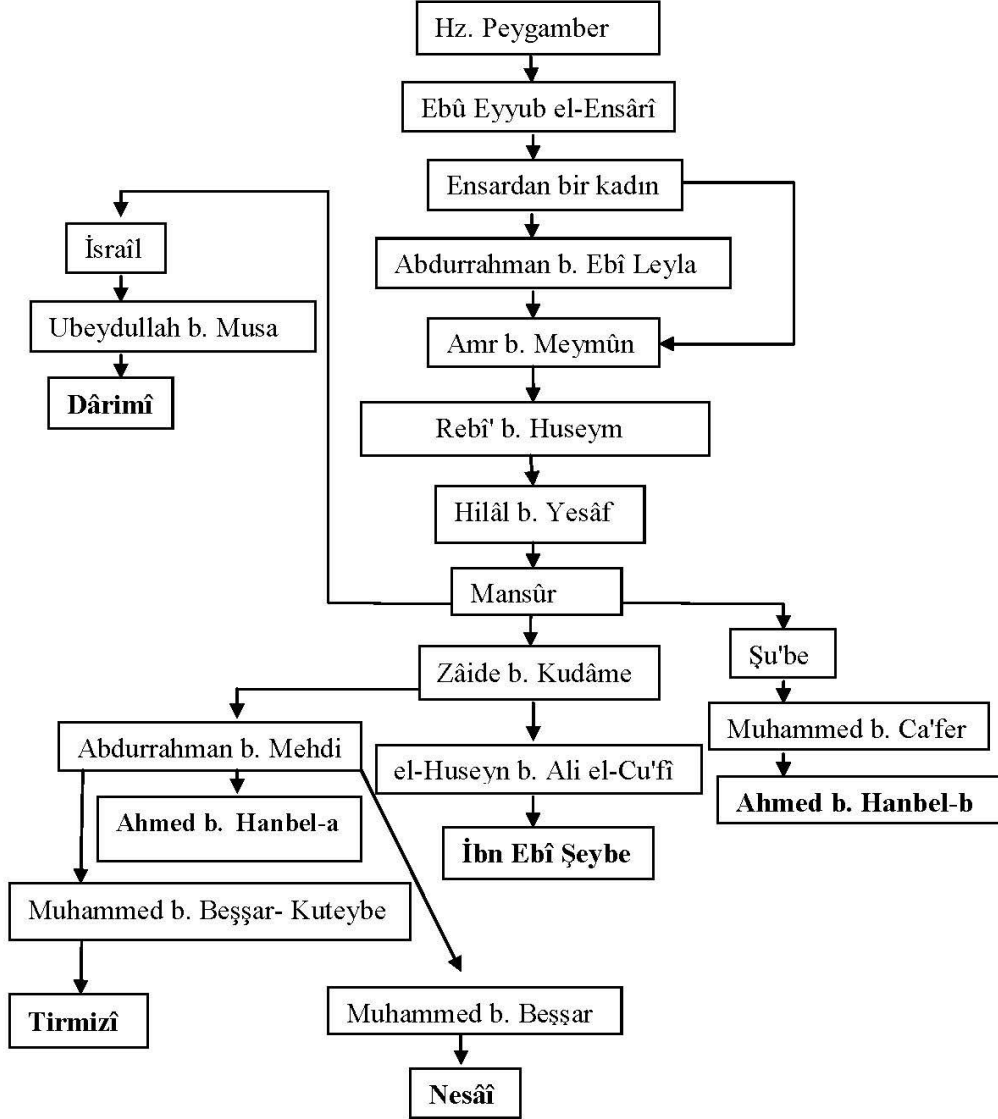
Hz. Peygamber

Ebû Eyyub el-Ensârî

Ensardan bir kadın

İsraîl

Abdurrahman b. Ebî Leyla

Ubeydullah b. Musa

Amr b. Meymûn

Dârimî

Rebî' b. Huseym

Hilâl b. Yesâf

Mansûr

Zâide b. Kudâme

Şu'be

Abdurrahman b. Mehdi

el-Huseyn b. Ali el-Cu'fî

Muhammed b. Ca'fer

Ahmed b. Hanbel-a

İbn Ebî Şeybe

Ahmed b. Hanbel-b

Muhammed b. Beşşar- Kuteybe

Tirmizî

Muhammed b. Beşşar

Nesâî